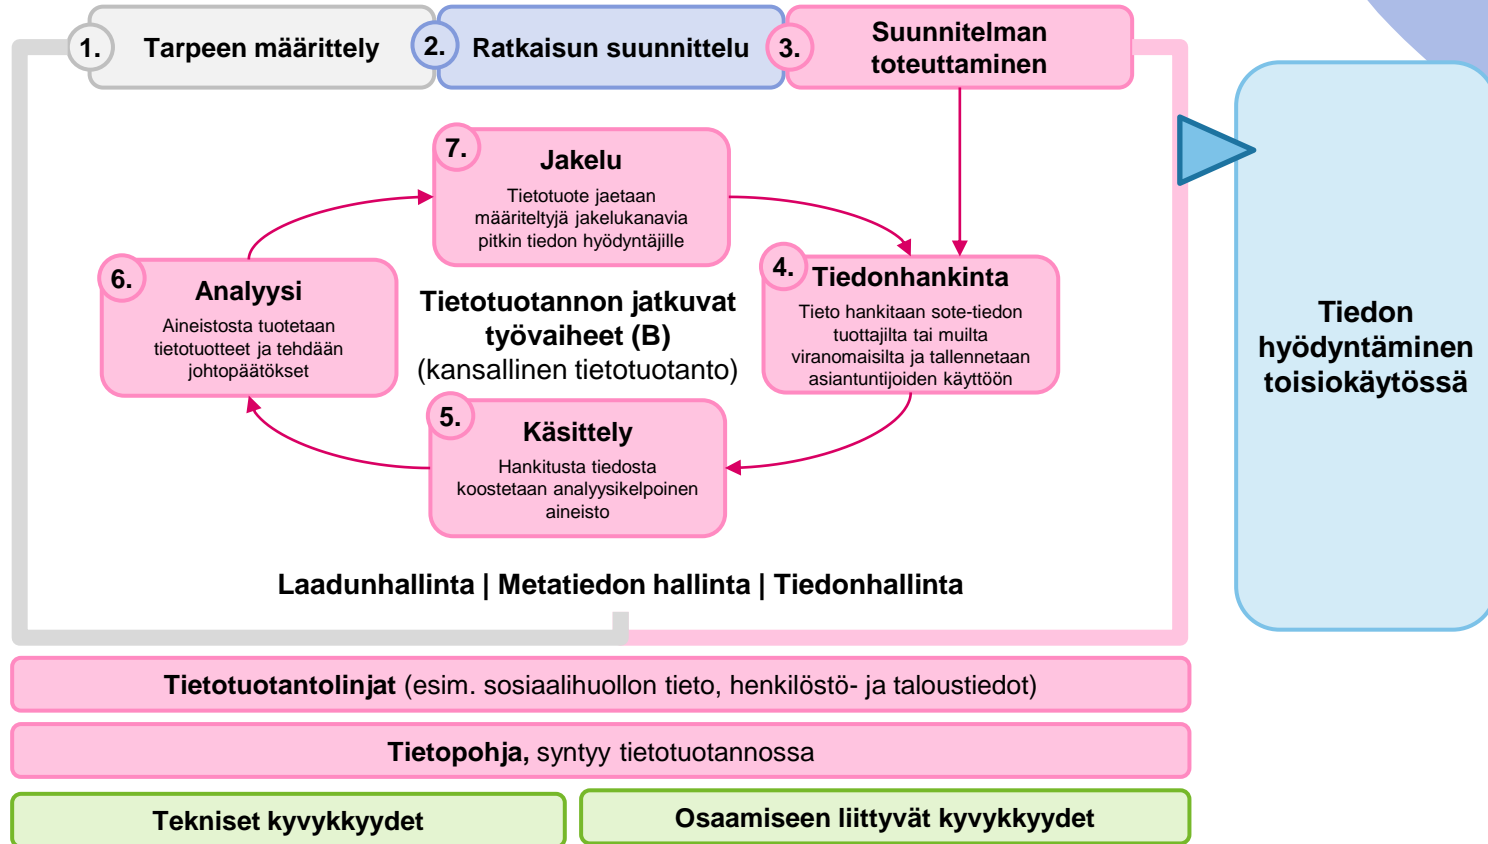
1. Tarpeen määrittely

2. Ratkaisun suunnittelu

3. Suunnitelman toteuttaminen

7. Jakelu
Tietotuote jaetaan määriteltyjä jakelukanavia pitkin tiedon hyödyntäjille

6. Analyysi
Aineistosta tuotetaan tietotuotteet ja tehdään johtopäätökset

Tietotuotannon jatkuvat työvaiheet (B)
(kansallinen tietotuotanto)

4. Tiedonhankinta
Tieto hankitaan sote-tiedon tuottajilta tai muilta viranomaisilta ja tallennetaan asiantuntijoiden käyttöön

5. Käsittely
Hankitusta tiedosta koostetaan analyysikelpoinen aineisto

Laadunhallinta | Metatiedon hallinta | Tiedonhallinta

Tiedon hyödyntäminen toisiokäytössä

Tietotuotantolinjat (esim. sosiaalihuollon tieto, henkilöstö- ja taloustiedot)

Tietopohja, syntyy tietotuotannossa

Tekniset kyvykkyydet

Osaamiseen liittyvät kyvykkyydet